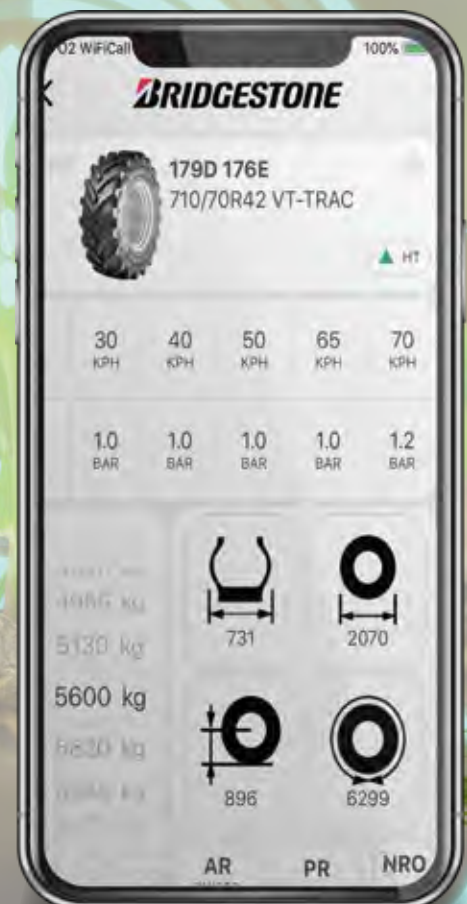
O2 WiFiCall
100%

BRIDGESTONE

179D 176E
710/70R42 VT-TRAC

HT

| 30 KPH | 40 KPH | 50 KPH | 65 KPH | 70 KPH |
|---|---|---|---|---|
| 1.0 BAR | 1.0 BAR | 1.0 BAR | 1.0 BAR | 1.2 BAR |

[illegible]
4665 kg
5130 kg
5600 kg
6820 kg
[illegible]

731
2070
896
6299

AR
PR
NRO